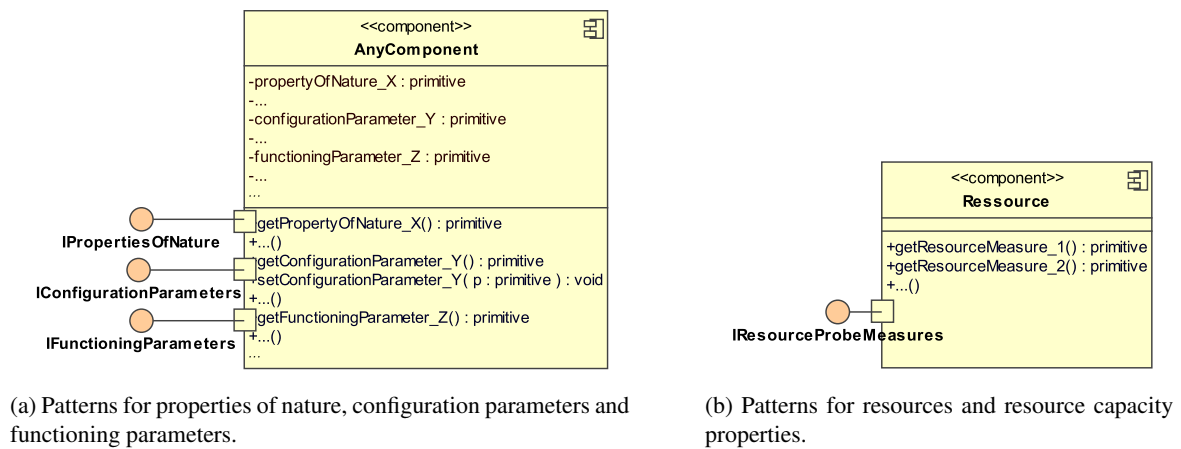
<<component>>
AnyComponent

-propertyOfNature_X : primitive
-...
-configurationParameter_Y : primitive
-...
-functioningParameter_Z : primitive
-...
...

getPropertyOfNature_X() : primitive
+...()
getConfigurationParameter_Y() : primitive
setConfigurationParameter_Y( p : primitive ) : void
+...()
getFunctioningParameter_Z() : primitive
+...()
...

IPropertiesOfNature
IConfigurationParameters
IFunctioningParameters

<<component>>
Ressource

+getResourceMeasure_1() : primitive
+getResourceMeasure_2() : primitive
+...()

IResourceProbeMeasures

(a) Patterns for properties of nature, configuration parameters and functioning parameters.

(b) Patterns for resources and resource capacity properties.